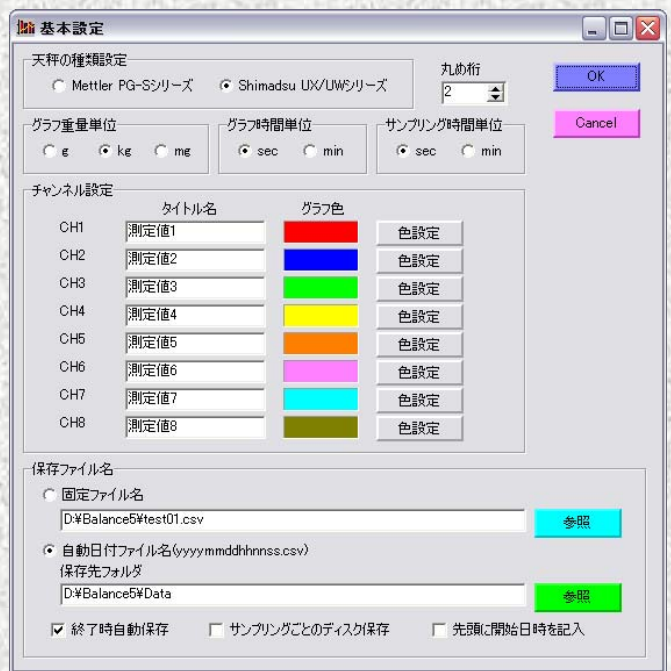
基本設定

天秤の種類設定
Mettler PG-Sシリーズ
Shimadsu UX/UWシリーズ

丸め桁
2

OK
Cancel

グラフ重量単位
g
kg
mg

グラフ時間単位
sec
min

サンプリング時間単位
sec
min

チャンネル設定

| | タイトル名 | グラフ色 | |
|---|---|---|---|
| CH1 | 測定値1 | | 色設定 |
| CH2 | 測定値2 | | 色設定 |
| CH3 | 測定値3 | | 色設定 |
| CH4 | 測定値4 | | 色設定 |
| CH5 | 測定値5 | | 色設定 |
| CH6 | 測定値6 | | 色設定 |
| CH7 | 測定値7 | | 色設定 |
| CH8 | 測定値8 | | 色設定 |

保存ファイル名
固定ファイル名
D:¥Balance5¥test01.csv
参照
自動日付ファイル名(yyyymmddhhnnss.csv)
保存先フォルダ
D:¥Balance5¥Data
参照
終了時自動保存
サンプリングごとのディスク保存
先頭に開始日時を記入